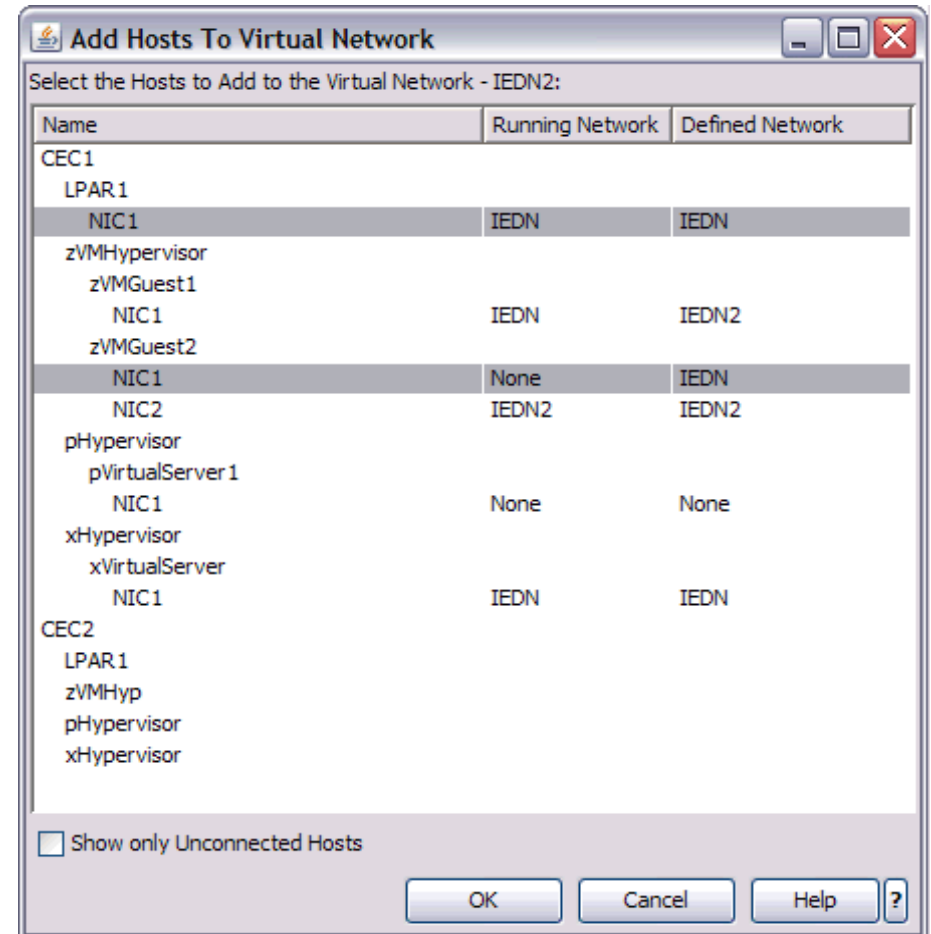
Add Hosts To Virtual Network

Select the Hosts to Add to the Virtual Network - IEDN2:

| Name | Running Network | Defined Network |
|---|---|---|
| CEC1 | | |
| LPAR1 | | |
| NIC1 | IEDN | IEDN |
| zVMHypervisor | | |
| zVMGuest1 | | |
| NIC1 | IEDN | IEDN2 |
| zVMGuest2 | | |
| NIC1 | None | IEDN |
| NIC2 | IEDN2 | IEDN2 |
| pHypervisor | | |
| pVirtualServer1 | | |
| NIC1 | None | None |
| xHypervisor | | |
| xVirtualServer | | |
| NIC1 | IEDN | IEDN |
| CEC2 | | |
| LPAR1 | | |
| zVMHyp | | |
| pHypervisor | | |
| xHypervisor | | |

Show only Unconnected Hosts

OK Cancel Help ?